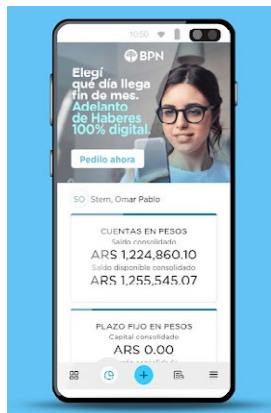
10:50

BPN

Elegí qué día llega fin de mes. Adelanto de Haberes 100% digital.

Pedilo ahora

SO Stern, Omar Pablo

CUENTAS EN PESOS
Saldo consolidado
ARS 1,224,860.10
Saldo disponible consolidado
ARS 1,255,545.07

PLAZO FIJO EN PESOS
Capital consolidado
ARS 0.00
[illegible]